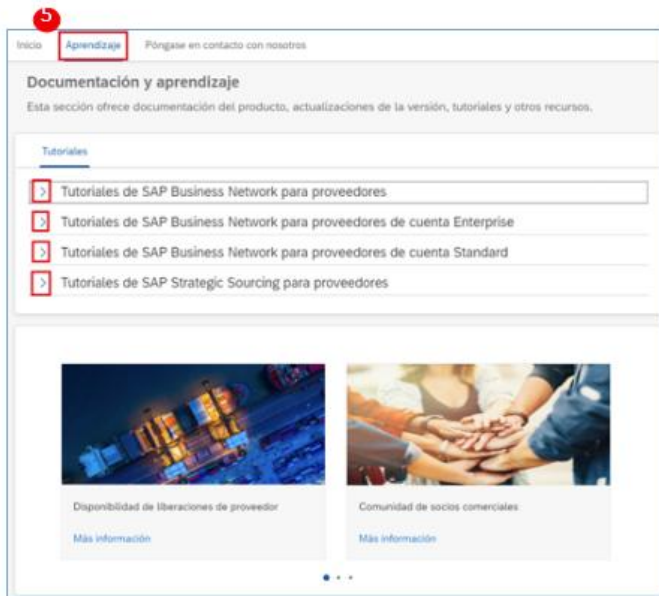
5

Inicio Aprendizaje Póngase en contacto con nosotros

Documentación y aprendizaje

Esta sección ofrece documentación del producto, actualizaciones de la versión, tutoriales y otros recursos.

Tutoriales

> Tutoriales de SAP Business Network para proveedores

> Tutoriales de SAP Business Network para proveedores de cuenta Enterprise

> Tutoriales de SAP Business Network para proveedores de cuenta Standard

> Tutoriales de SAP Strategic Sourcing para proveedores

Disponibilidad de liberaciones de proveedor

Más información

Comunidad de socios comerciales

Más información